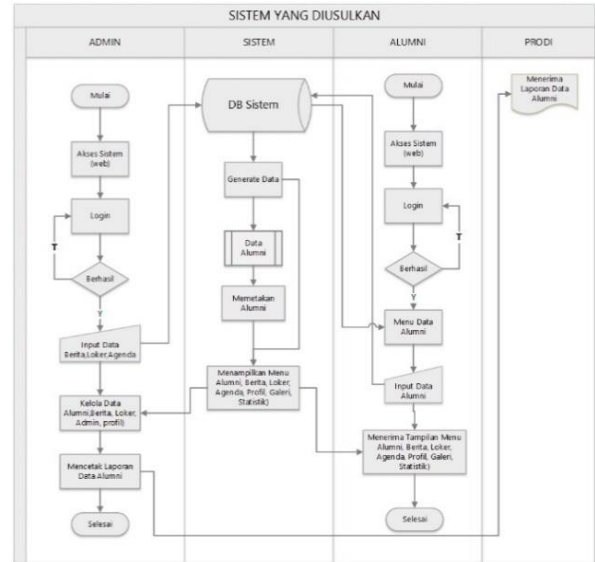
SISTEM YANG DIUSULKAN

ADMIN

SISTEM

ALUMNI

PRODI

Mulai

Akses Sistem (web)

Login

T

Berhasil

Y

Input Data Berita,Loker,Agenda

Kelola Data Alumni,Berita, Loker, Admin, profil)

Mencetak Laporan Data Alumni

Selesai

DB Sistem

Generate Data

Data Alumni

Memetakan Alumni

Menampilkan Menu Alumni, Berita, Loker, Agenda, Profil, Galeri, Statistik)

Mulai

Akses Sistem (web)

Login

T

Berhasil

Y

Menu Data Alumni

Input Data Alumni

Menerima Tampilan Menu Alumni, Berita, Loker, Agenda, Profil, Galeri, Statistik)

Selesai

Menerima Laporan Data Alumni